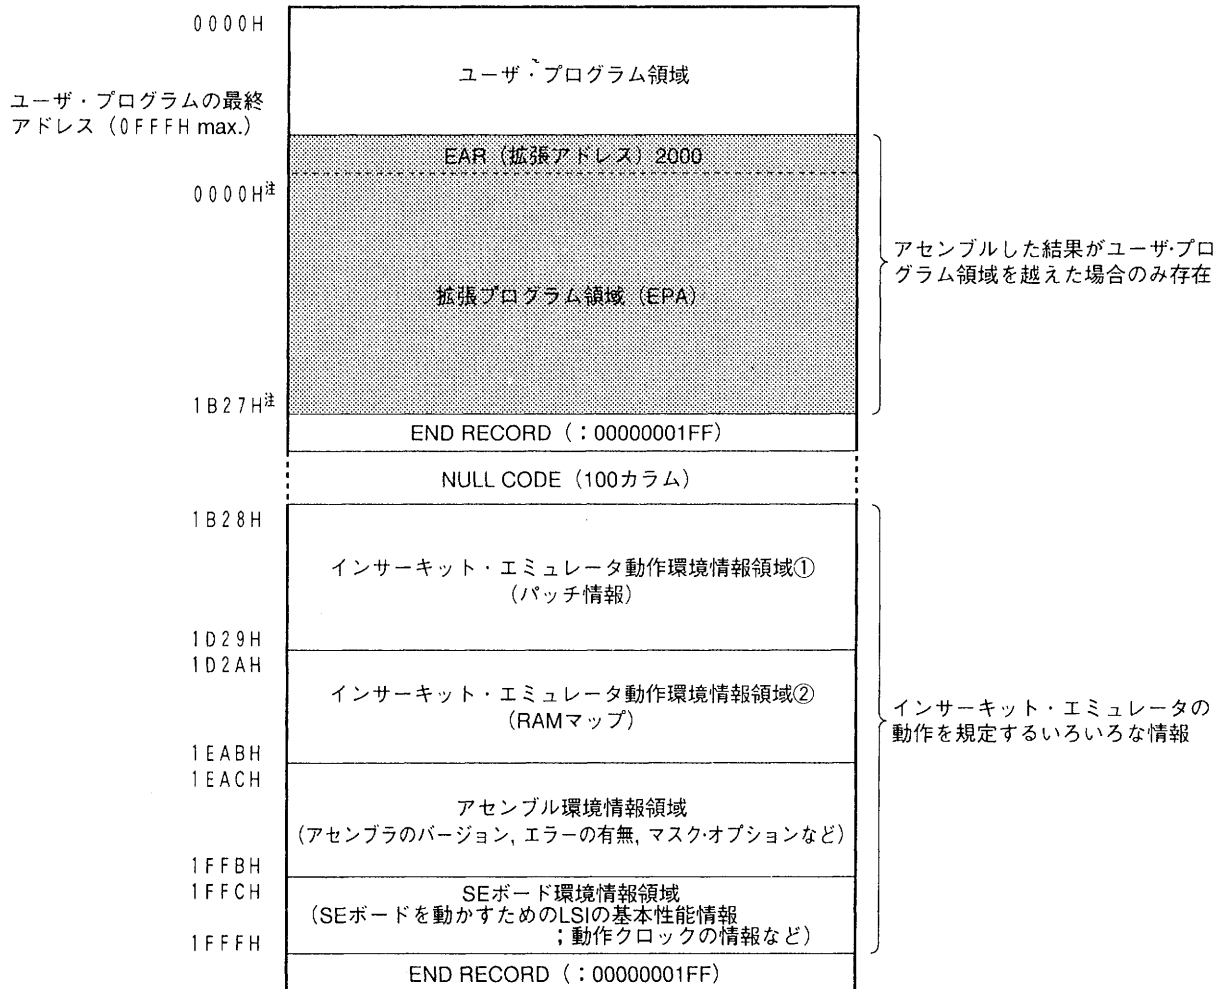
0000H

ユーザ・プログラム領域

ユーザ・プログラムの最終アドレス（0FFFH max.）

EAR（拡張アドレス）2000

0000H注

拡張プログラム領域（EPA）

アセンブルした結果がユーザ・プログラム領域を越えた場合のみ存在

1B27H注

END RECORD（：00000001FF）

NULL CODE（100カラム）

1B28H

インサーキット・エミュレータ動作環境情報領域①
（パッチ情報）

1D29H
1D2AH

インサーキット・エミュレータ動作環境情報領域②
（RAMマップ）

インサーキット・エミュレータの動作を規定するいろいろな情報

1EABH
1EACH

アセンブル環境情報領域
（アセンブラのバージョン，エラーの有無，マスク・オプションなど）

1FFBH
1FFCH

SEボード環境情報領域
（SEボードを動かすためのLSIの基本性能情報
；動作クロックの情報など）

1FFFH

END RECORD（：00000001FF）